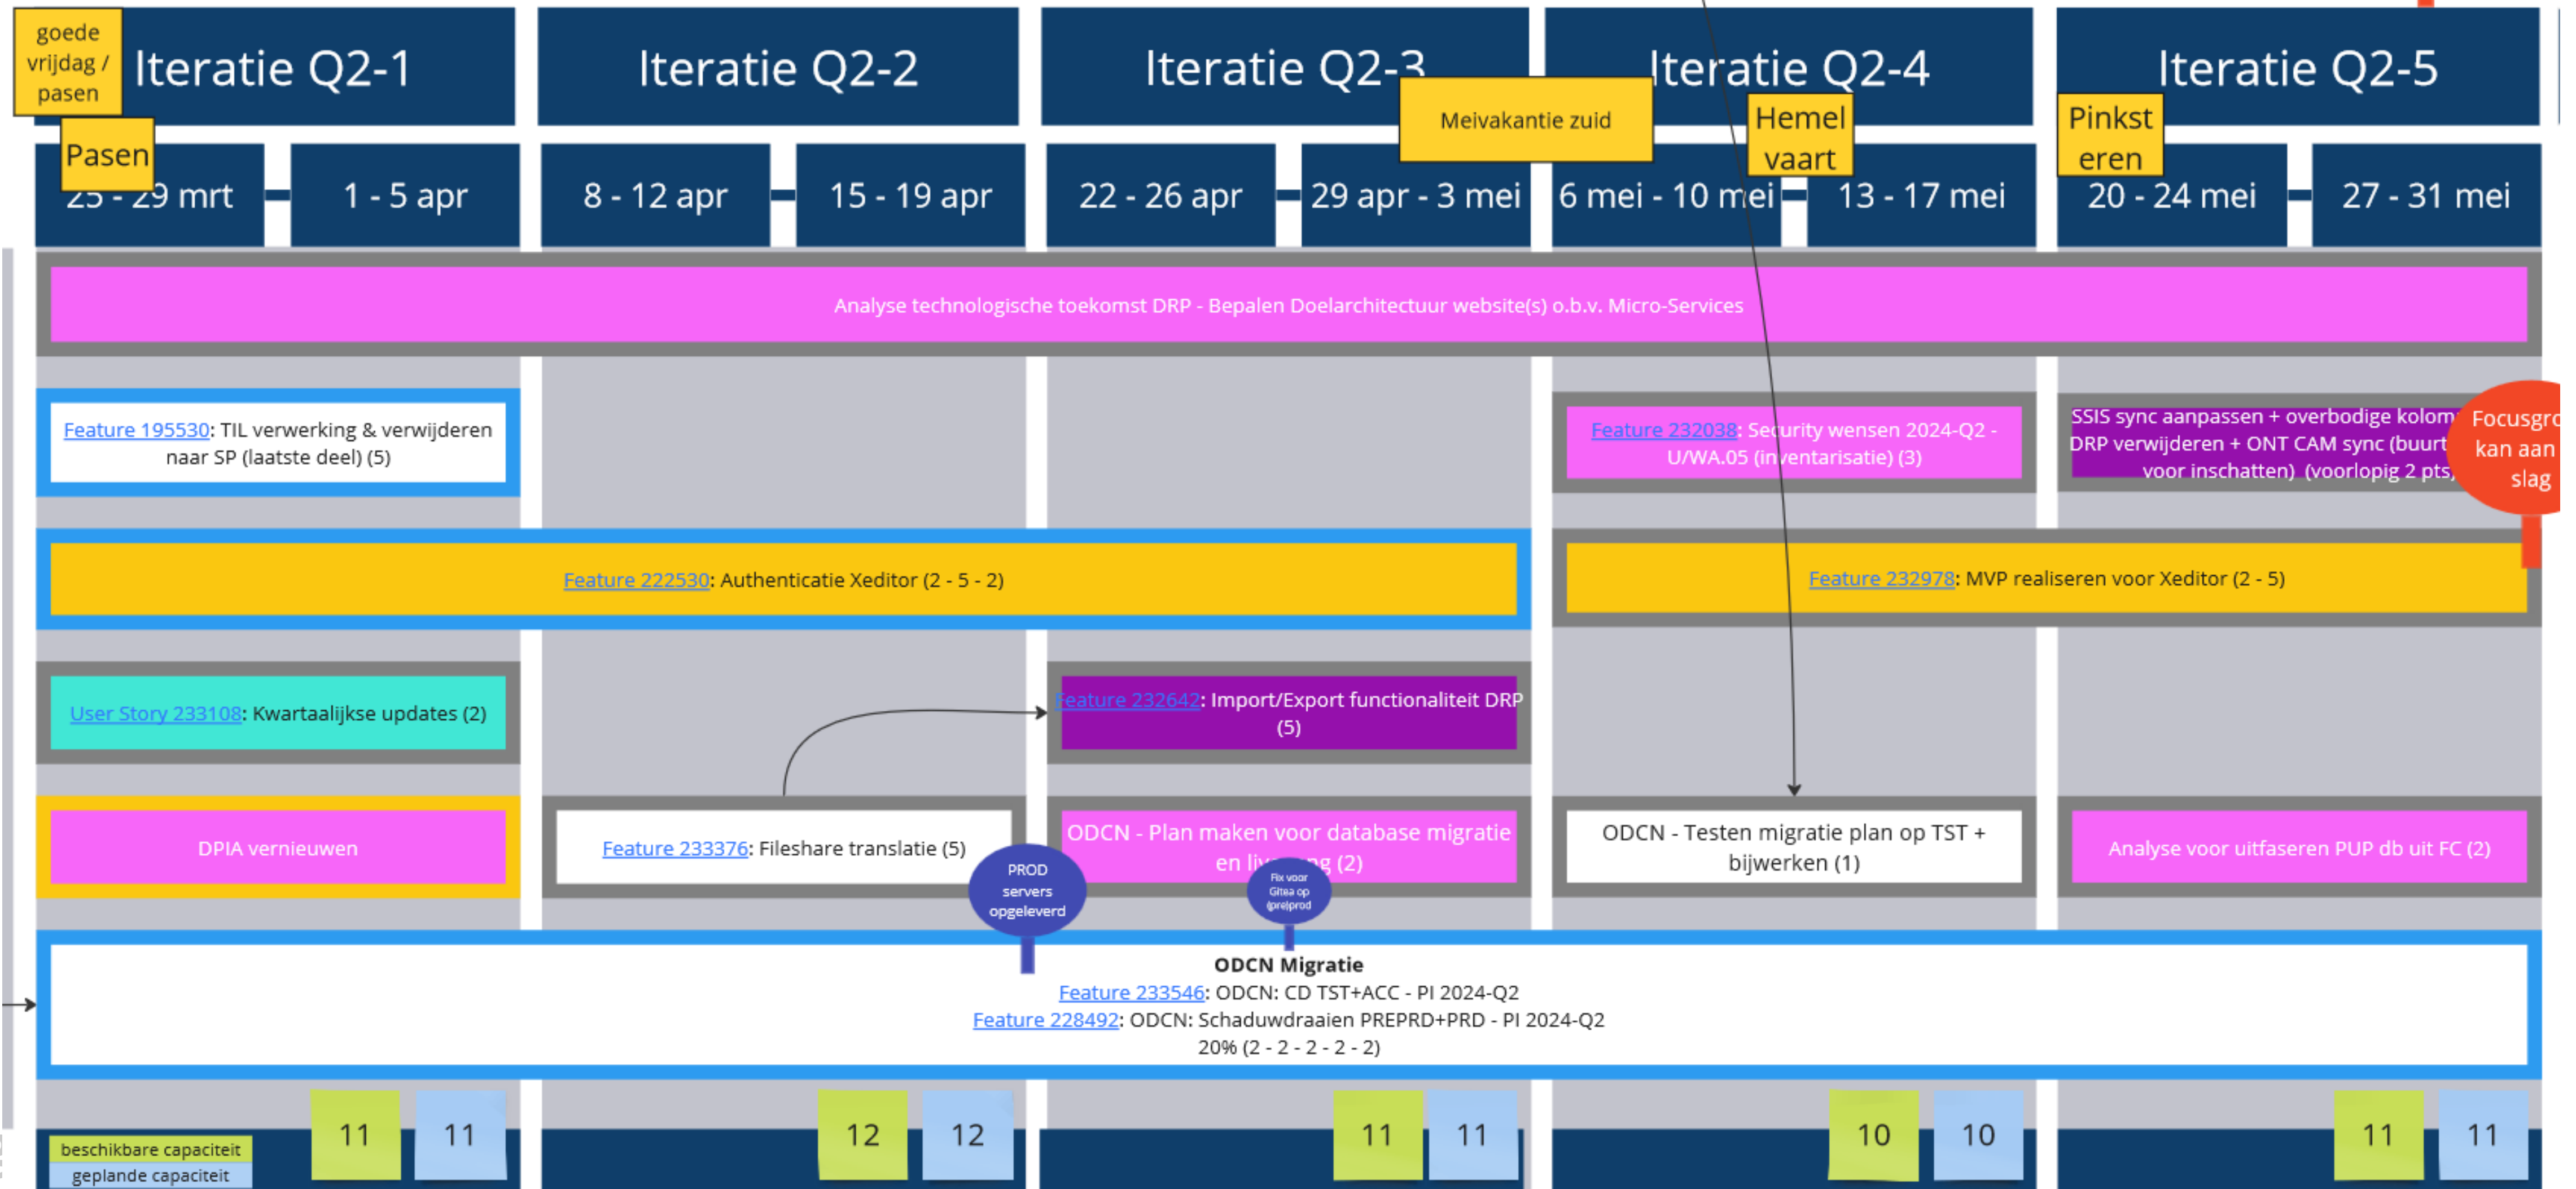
goede vrijdag / pasen

Iteratie Q2-1

Iteratie Q2-2

Iteratie Q2-3

Meivakantie zuid

Iteratie Q2-4

Hemel vaart

Iteratie Q2-5

Pinkst eren

Pasen

25 - 29 mrt

1 - 5 apr

8 - 12 apr

15 - 19 apr

22 - 26 apr

29 apr - 3 mei

6 mei - 10 mei

13 - 17 mei

20 - 24 mei

27 - 31 mei

Analyse technologische toekomst DRP - Bepalen Doelarchitectuur website(s) o.b.v. Micro-Services

Feature 195530: TIL verwerking & verwijderen naar SP (laatste deel) (5)

Feature 232038: Security wensen 2024-Q2 - U/WA.05 (inventarisatie) (3)

SSIS sync aanpassen + overbodige kolom DRP verwijderen + ONT CAM sync (buurt voor inschatten) (voorlopig 2 pts)

Focusgr kan aan slag

Feature 222530: Authenticatie Xeditor (2 - 5 - 2)

Feature 232978: MVP realiseren voor Xeditor (2 - 5)

User Story 233108: Kwartaalijkse updates (2)

Feature 232642: Import/Export functionaliteit DRP (5)

DPIA vernieuwen

Feature 233376: Fileshare translatie (5)

ODCN - Plan maken voor database migratie en livegang (2)

ODCN - Testen migratie plan op TST + bijwerken (1)

Analyse voor uitfaseren PUP db uit FC (2)

PROD servers opgeleverd

Fix voor Gitea op (pre)prod

ODCN Migratie
Feature 233546: ODCN: CD TST+ACC - PI 2024-Q2
Feature 228492: ODCN: Schaduwdraaien PREPRD+PRD - PI 2024-Q2
20% (2 - 2 - 2 - 2 - 2)

beschikbare capaciteit
geplande capaciteit

11 11 12 12 11 11 10 10 11 11